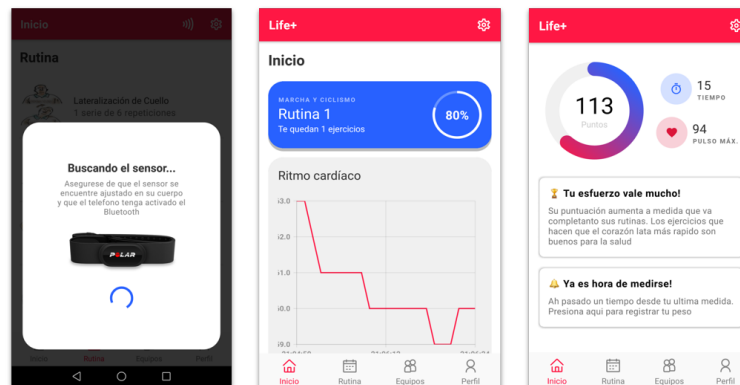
Inicio

Rutina

Lateralización de Cuello
1 serie de 6 repeticiones

Buscando el sensor...

Asegurese de que el sensor se encuentre ajustado en su cuerpo y que el telefono tenga activado el Bluetooth

POLAR

Inicio Rutina Equipos Perfil

Life+

Inicio

MARCHA Y CICLISMO
Rutina 1
Te quedan 1 ejercicios
80%

Ritmo cardíaco

3.0
2.0
1.0
0.0
9.0

Inicio Rutina Equipos Perfil

Life+

113
Puntos

15
TIEMPO

94
PULSO MÁX.

🏆 Tu esfuerzo vale mucho!
Su puntuación aumenta a medida que va completanto sus rutinas. Los ejercicios que hacen que el corazón lata más rapido son buenos para la salud

🔔 Ya es hora de medirse!
Ah pasado un tiempo desde tu ultima medida. Presiona aqui para registrar tu peso

Inicio Rutina Equipos Perfil